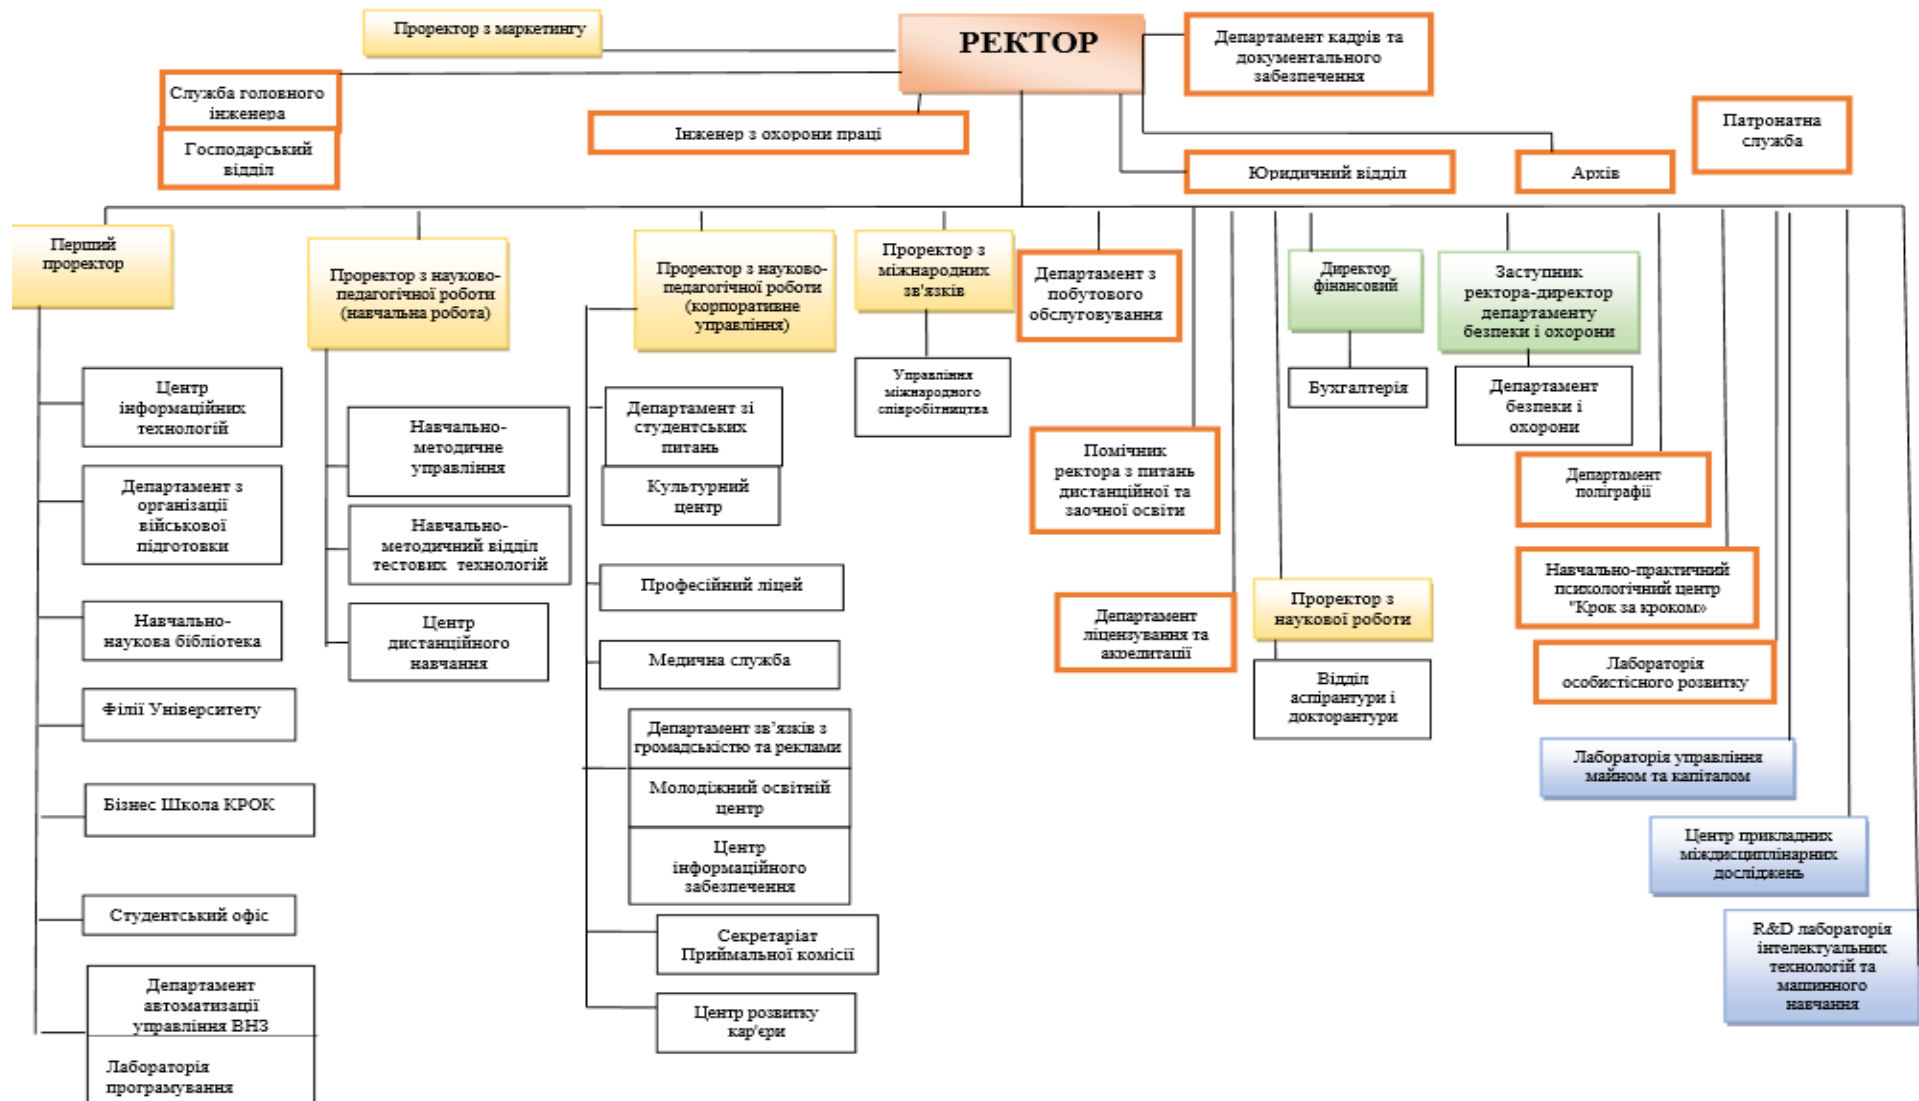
Проректор з маркетингу

РЕКТОР

Департамент кадрів та документального забезпечення

Служба головного інженера

Господарський відділ

Інженер з охорони праці

Патронатна служба

Юридичний відділ

Архів

Перший проректор

Проректор з науково-педагогічної роботи (навчальна робота)

Проректор з науково-педагогічної роботи (корпоративне управління)

Проректор з міжнародних зв'язків

Департамент з побутового обслуговування

Директор фінансовий

Заступник ректора-директор департаменту безпеки і охорони

Центр інформаційних технологій

Департамент з організації військової підготовки

Навчально-наукова бібліотека

Філії Університету

Бізнес Школа КРОК

Студентський офіс

Департамент автоматизації управління ВНЗ

Лабораторія програмування

Навчально-методичне управління

Навчально-методичний відділ тестових технологій

Центр дистанційного навчання

Департамент зі студентських питань

Культурний центр

Професійний ліцей

Медична служба

Департамент зв'язків з громадськістю та реклами

Молодіжний освітній центр

Центр інформаційного забезпечення

Секретаріат Приймальної комісії

Центр розвитку кар'єри

Управління міжнародного співробітництва

Помічник ректора з питань дистанційної та заочної освіти

Департамент ліцензування та акредитації

Бухгалтерія

Проректор з наукової роботи

Відділ аспірантури і докторантури

Департамент безпеки і охорони

Департамент поліграфії

Навчально-практичний психологічний центр "Крок за кроком»

Лабораторія особистісного розвитку

Лабораторія управління майном та капіталом

Центр прикладних міждисциплінарних досліджень

R&D лабораторія інтелектуальних технологій та машинного навчання